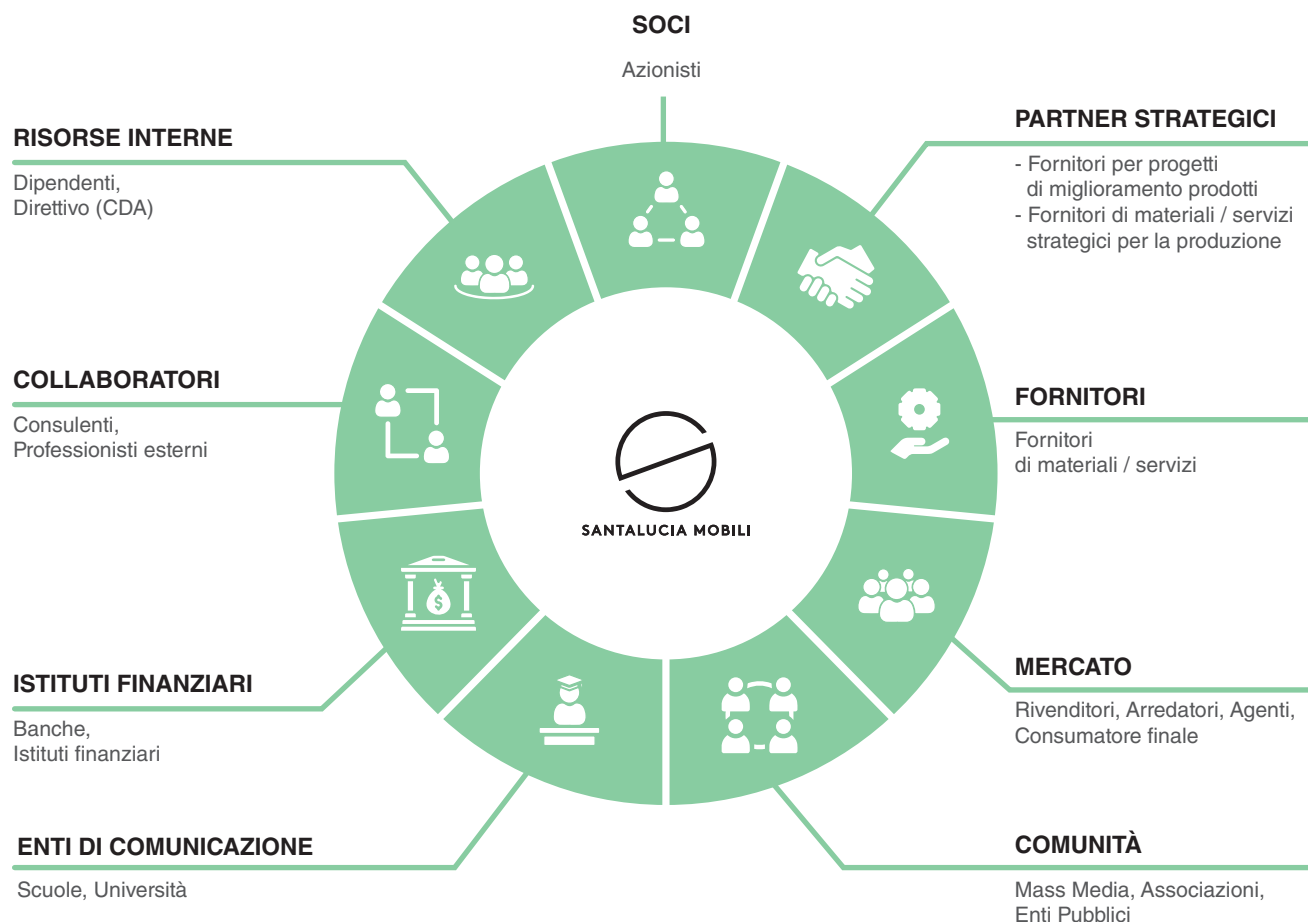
SOCI

Azionisti

RISORSE INTERNE

Dipendenti,
Direttivo (CDA)

PARTNER STRATEGICI

- Fornitori per progetti di miglioramento prodotti
- Fornitori di materiali / servizi strategici per la produzione

COLLABORATORI

Consulenti,
Professionisti esterni

FORNITORI

Fornitori
di materiali / servizi

SANTALUCIA MOBILI

ISTITUTI FINANZIARI

Banche,
Istituti finanziari

MERCATO

Rivenditori, Arredatori, Agenti,
Consumatore finale

ENTI DI COMUNICAZIONE

Scuole, Università

COMUNITÀ

Mass Media, Associazioni,
Enti Pubblici